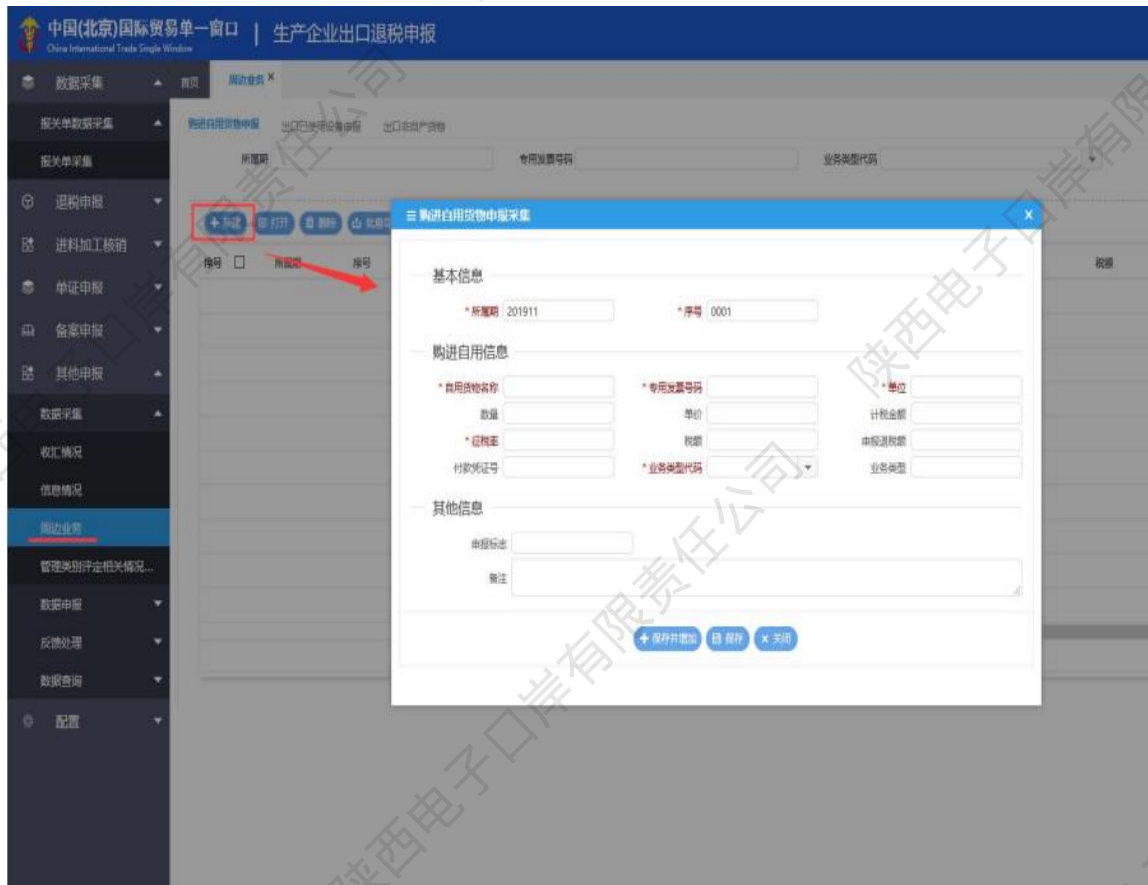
中国(北京)国际贸易单一窗口 | 生产企业出口退税申报
China International Trade Single Window

数据采集
报关单数据采集
报关单采集
退税申报
进料加工核销
单证申报
备案申报
其他申报
数据采集
收汇情况
信息情况
周边业务
管理类别评定相关情况...
数据申报
反馈处理
数据查询
配置

首页 周边业务 ×

购进自用货物申报 出口已使用设备申报 出口自产货物

所属期 专用发票号码 业务类型代码

+ 新建 打开 删除 批量

序号 所属期 序号 税额

≡ 购进自用货物申报采集 ×

基本信息
* 所属期 201911 * 序号 0001

购进自用信息
* 自用货物名称 * 专用发票号码 * 单位
数量 单价 计税金额
* 征税率 税额 申报退税额
付款凭证号 * 业务类型代码 业务类型

其他信息
申报标志
备注

+ 保存并增加 保存 × 关闭

陕西电子口岸有限责任公司